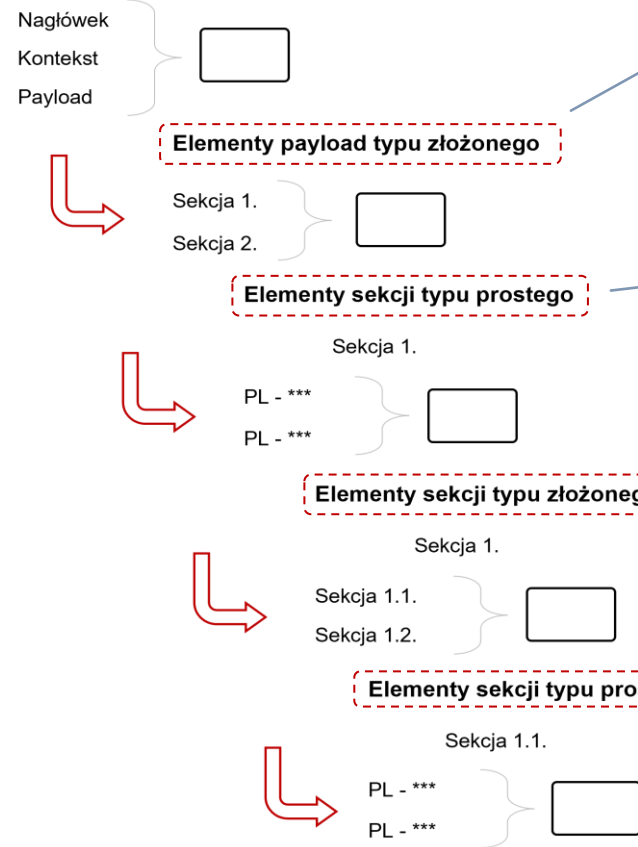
Nagłówek
Kontekst
Payload

Elementy payload typu złożonego

Sekcja 1.
Sekcja 2.

Elementy sekcji typu prostego

Sekcja 1.

PL - \*\*\*
PL - \*\*\*

Elementy sekcji typu złożoneg

Sekcja 1.

Sekcja 1.1.
Sekcja 1.2.

Elementy sekcji typu pro

Sekcja 1.1.

PL - \*\*\*
PL - \*\*\*